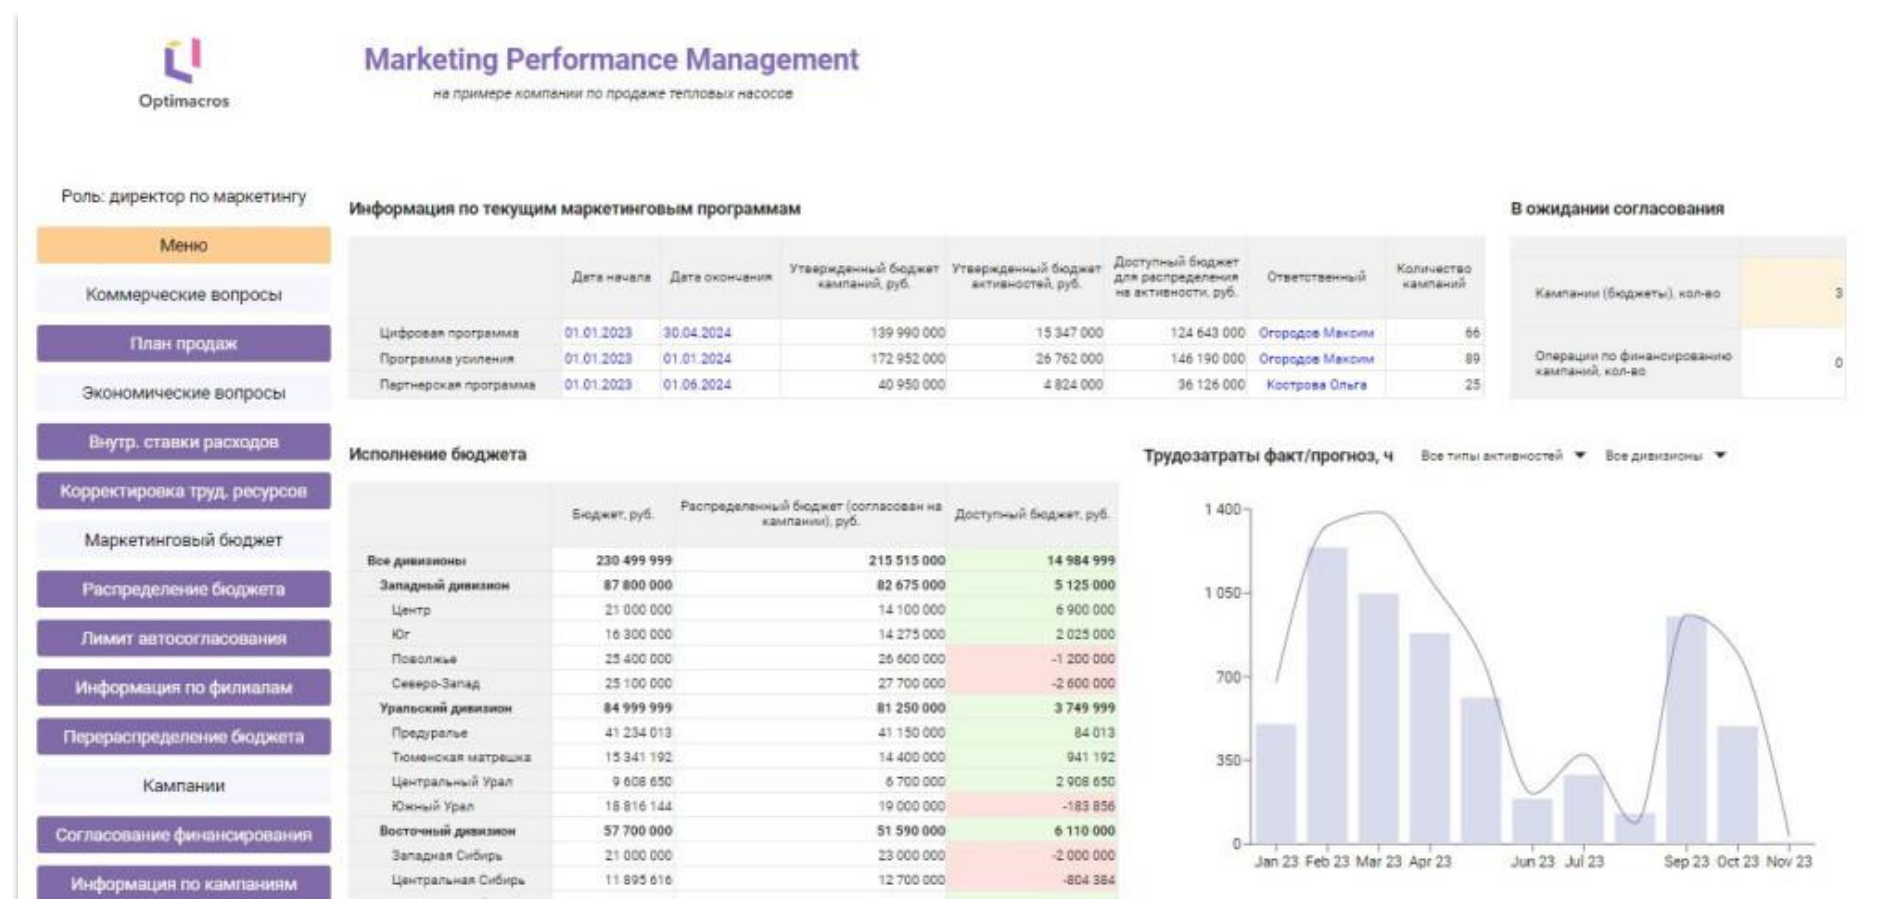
Optimacros

Marketing Performance Management

на примере компании по продаже тепловых насосов

Роль: директор по маркетингу

Меню

Коммерческие вопросы

План продаж

Экономические вопросы

Внутр. ставки расходов

Корректировка труд. ресурсов

Маркетинговый бюджет

Распределение бюджета

Лимит автосогласования

Информация по филиалам

Перераспределение бюджета

Кампании

Согласование финансирования

Информация по кампаниям

Информация по текущим маркетинговым программам

| | Дата начала | Дата окончания | Утвержденный бюджет кампаний, руб. | Утвержденный бюджет активностей, руб. | Доступный бюджет для распределения на активности, руб. | Ответственный | Количество кампаний |
|---|---|---|---|---|---|---|---|
| Цифровая программа | 01.01.2023 | 30.04.2024 | 139 990 000 | 15 347 000 | 124 643 000 | Огородов Максим | 66 |
| Программа усиления | 01.01.2023 | 01.01.2024 | 172 952 000 | 26 762 000 | 146 190 000 | Огородов Максим | 89 |
| Партнерская программа | 01.01.2023 | 01.06.2024 | 40 950 000 | 4 824 000 | 36 126 000 | Кострова Ольга | 25 |

В ожидании согласования

| | |
|---|---|
| Кампании (бюджеты), кол-во | 3 |
| Операции по финансированию кампаний, кол-во | 0 |

Исполнение бюджета

| | Бюджет, руб. | Распределенный бюджет (согласован на кампании), руб. | Доступный бюджет, руб. |
|---|---|---|---|
| Все дивизионы | 230 499 999 | 215 515 000 | 14 984 999 |
| Западный дивизион | 87 800 000 | 82 675 000 | 5 125 000 |
| Центр | 21 000 000 | 14 100 000 | 6 900 000 |
| Юг | 16 300 000 | 14 275 000 | 2 025 000 |
| Поволжье | 25 400 000 | 26 600 000 | -1 200 000 |
| Северо-Запад | 25 100 000 | 27 700 000 | -2 600 000 |
| Уральский дивизион | 84 999 999 | 81 250 000 | 3 749 999 |
| Предуралье | 41 234 013 | 41 150 000 | 84 013 |
| Тюменская матрешка | 15 341 192 | 14 400 000 | 941 192 |
| Центральный Урал | 9 608 650 | 6 700 000 | 2 908 650 |
| Южный Урал | 18 816 144 | 19 000 000 | -183 856 |
| Восточный дивизион | 57 700 000 | 51 590 000 | 6 110 000 |
| Западная Сибирь | 21 000 000 | 23 000 000 | -2 000 000 |
| Центральная Сибирь | 11 895 616 | 12 700 000 | -804 384 |

Трудозатраты факт/прогноз, ч

Все типы активностей
Все дивизионы

1 400
1 050
700
350
0

Jan 23 Feb 23 Mar 23 Apr 23 Jun 23 Jul 23 Sep 23 Oct 23 Nov 23